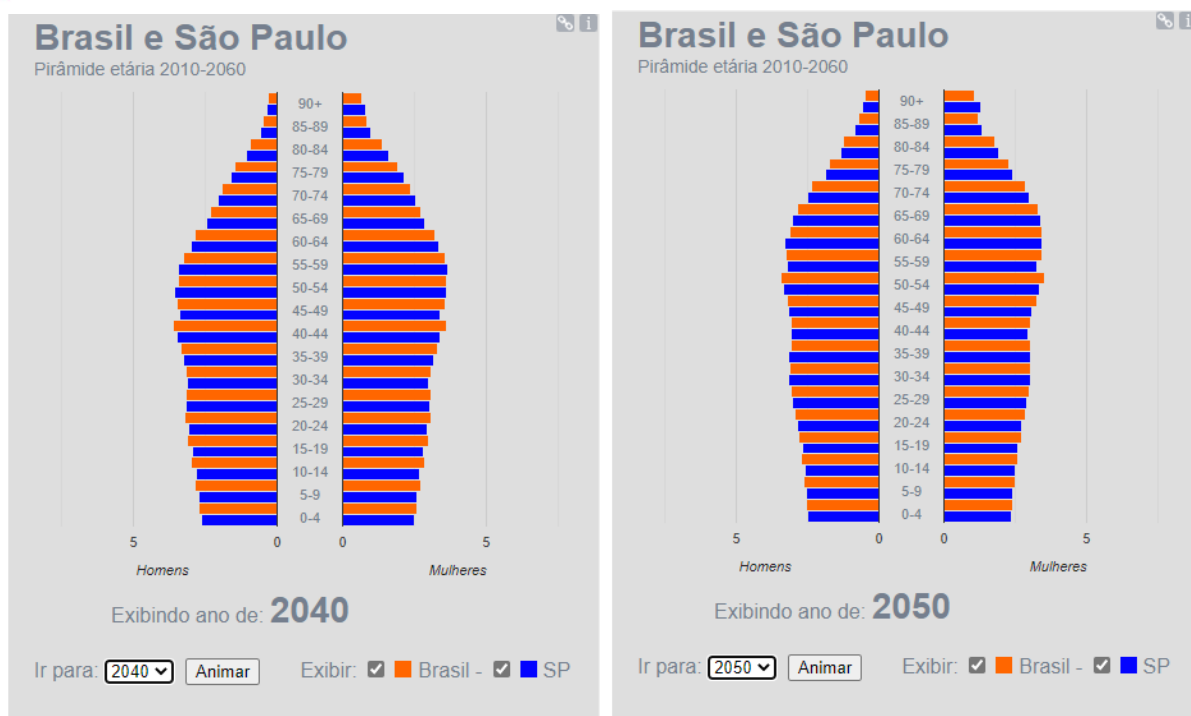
Brasil e São Paulo
Pirâmide etária 2010-2060

90+
85-89
80-84
75-79
70-74
65-69
60-64
55-59
50-54
45-49
40-44
35-39
30-34
25-29
20-24
15-19
10-14
5-9
0-4

5 0 0 5

Homens Mulheres

Exibindo ano de: 2040

Ir para: 2040 Animar Exibir: Brasil - SP

Brasil e São Paulo
Pirâmide etária 2010-2060

90+
85-89
80-84
75-79
70-74
65-69
60-64
55-59
50-54
45-49
40-44
35-39
30-34
25-29
20-24
15-19
10-14
5-9
0-4

5 0 0 5

Homens Mulheres

Exibindo ano de: 2050

Ir para: 2050 Animar Exibir: Brasil - SP